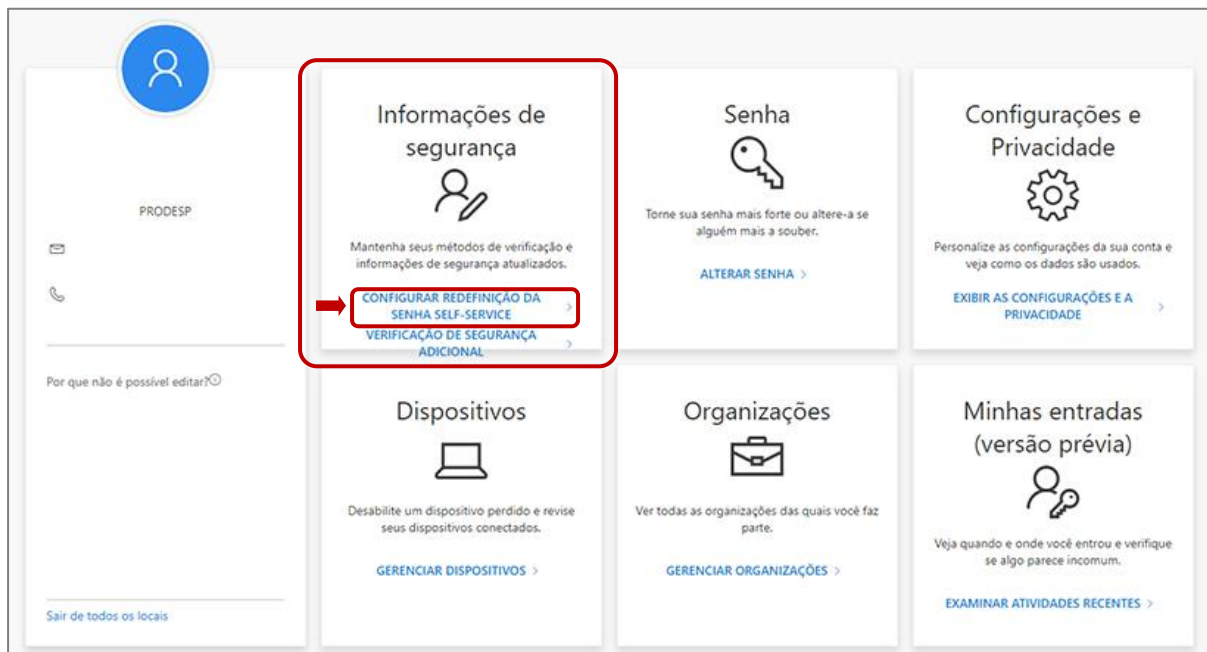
PRODESP

Por que não é possível editar?

Sair de todos os locais

Informações de segurança

Mantenha seus métodos de verificação e informações de segurança atualizados.

CONFIGURAR REDEFINIÇÃO DA SENHA SELF-SERVICE >

VERIFICAÇÃO DE SEGURANÇA ADICIONAL >

Senha

Torne sua senha mais forte ou altere-a se alguém mais a souber.

ALTERAR SENHA >

Configurações e Privacidade

Personalize as configurações da sua conta e veja como os dados são usados.

EXIBIR AS CONFIGURAÇÕES E A PRIVACIDADE >

Dispositivos

Desabilite um dispositivo perdido e revise seus dispositivos conectados.

GERENCIAR DISPOSITIVOS >

Organizações

Ver todas as organizações das quais você faz parte.

GERENCIAR ORGANIZAÇÕES >

Minhas entradas (versão prévia)

Veja quando e onde você entrou e verifique se algo parece incomum.

EXAMINAR ATIVIDADES RECENTES >